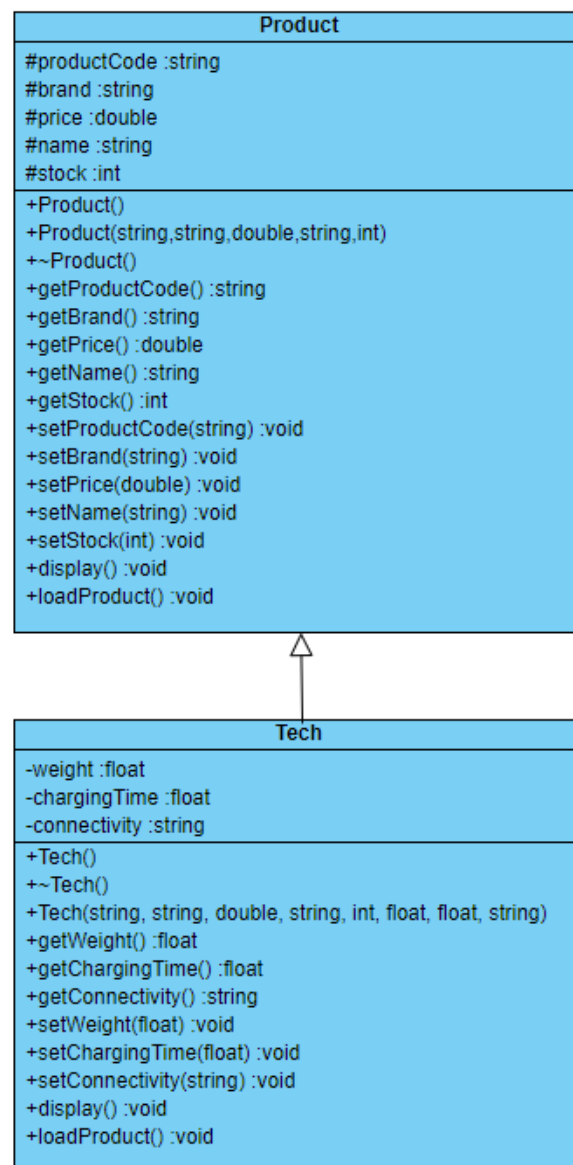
Product

#productCode :string
#brand :string
#price :double
#name :string
#stock :int

+Product()
+Product(string,string,double,string,int)
+~Product()
+getProductCode() :string
+getBrand() :string
+getPrice() :double
+getName() :string
+getStock() :int
+setProductCode(string) :void
+setBrand(string) :void
+setPrice(double) :void
+setName(string) :void
+setStock(int) :void
+display() :void
+loadProduct() :void

Tech

-weight :float
-chargingTime :float
-connectivity :string

+Tech()
+~Tech()
+Tech(string, string, double, string, int, float, float, string)
+getWeight() :float
+getChargingTime() :float
+getConnectivity() :string
+setWeight(float) :void
+setChargingTime(float) :void
+setConnectivity(string) :void
+display() :void
+loadProduct() :void